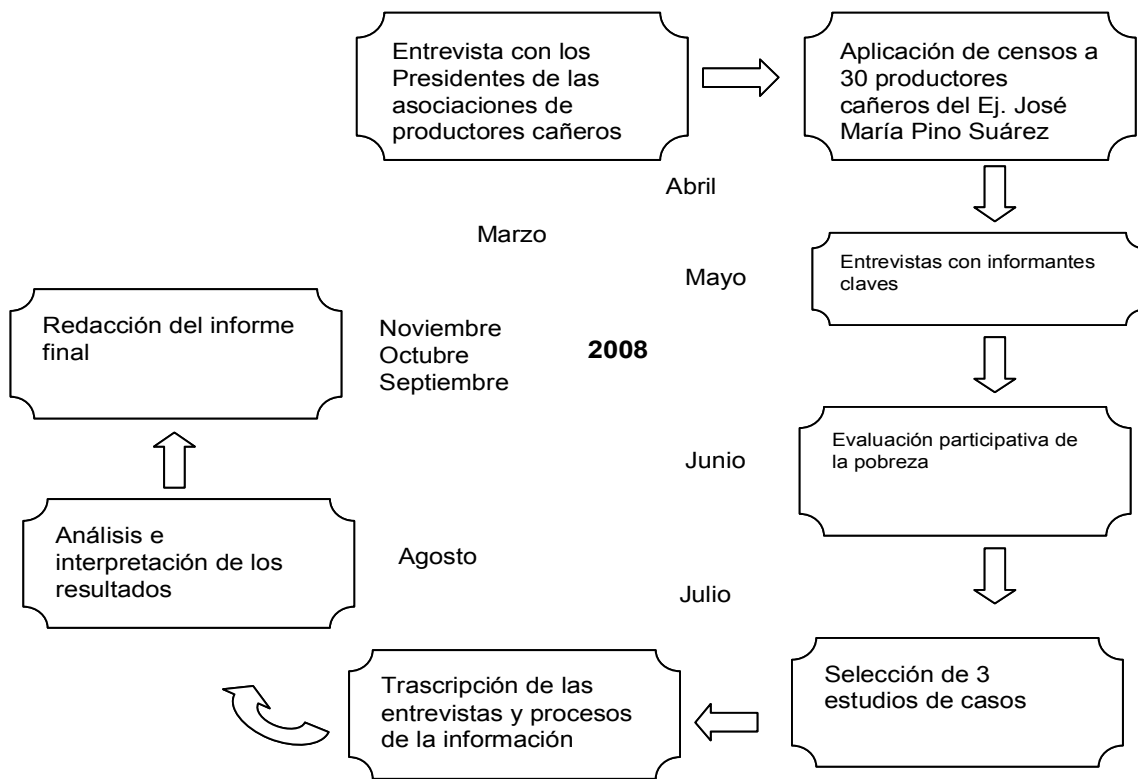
Entrevista con los Presidentes de las asociaciones de productores cañeros

Aplicación de censos a 30 productores cañeros del Ej. José María Pino Suárez

Abril

Marzo

Mayo

Entrevistas con informantes claves

Redacción del informe final

Noviembre
Octubre
Septiembre

2008

Junio

Evaluación participativa de la pobreza

Análisis e interpretación de los resultados

Agosto

Julio

Trascripción de las entrevistas y procesos de la información

Selección de 3 estudios de casos